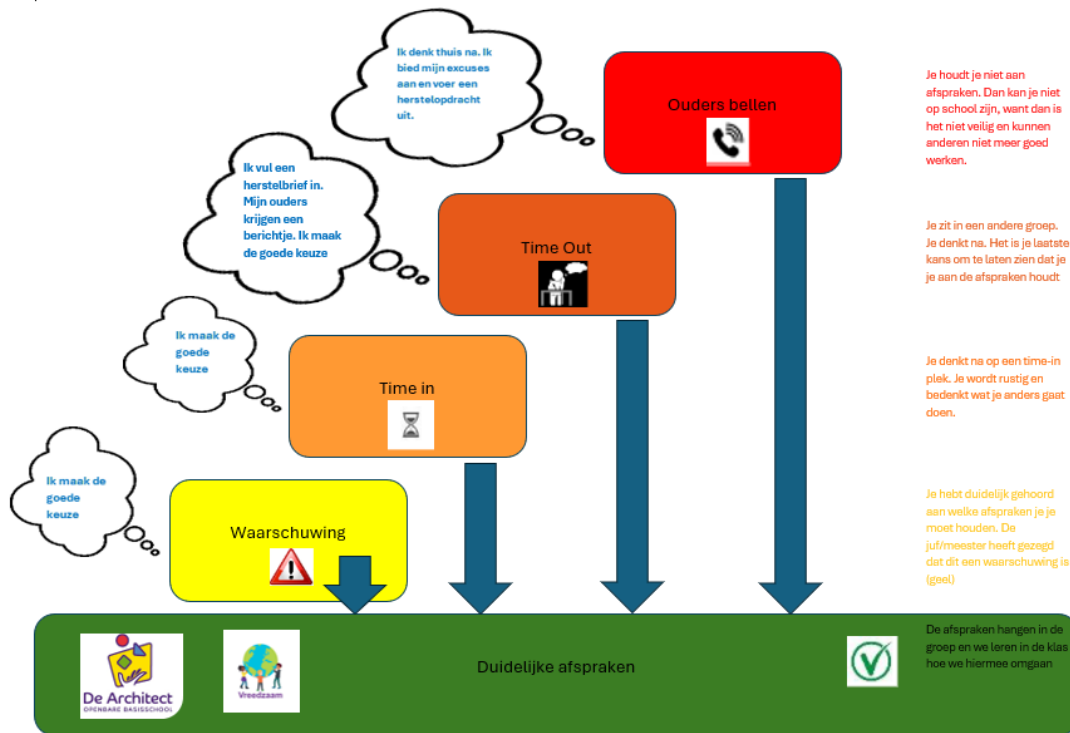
Ik denk thuis na. Ik bied mijn excuses aan en voer een herstelopdracht uit.

Ouders bellen

Je houdt je niet aan afspraken. Dan kan je niet op school zijn, want dan is het niet veilig en kunnen anderen niet meer goed werken.

Ik vul een herstelbrief in. Mijn ouders krijgen een berichtje. Ik maak de goede keuze

Time Out

Je zit in een andere groep. Je denkt na. Het is je laatste kans om te laten zien dat je je aan de afspraken houdt

Ik maak de goede keuze

Time in

Je denkt na op een time-in plek. Je wordt rustig en bedenkt wat je anders gaat doen.

Ik maak de goede keuze

Waarschuwing

Je hebt duidelijk gehoord aan welke afspraken je je moet houden. De juf/meester heeft gezegd dat dit een waarschuwing is (geel)

De Architect
OPENBARE BASISSCHOOL

Vreedzaam

Duidelijke afspraken

De afspraken hangen in de groep en we leren in de klas hoe we hiermee omgaan